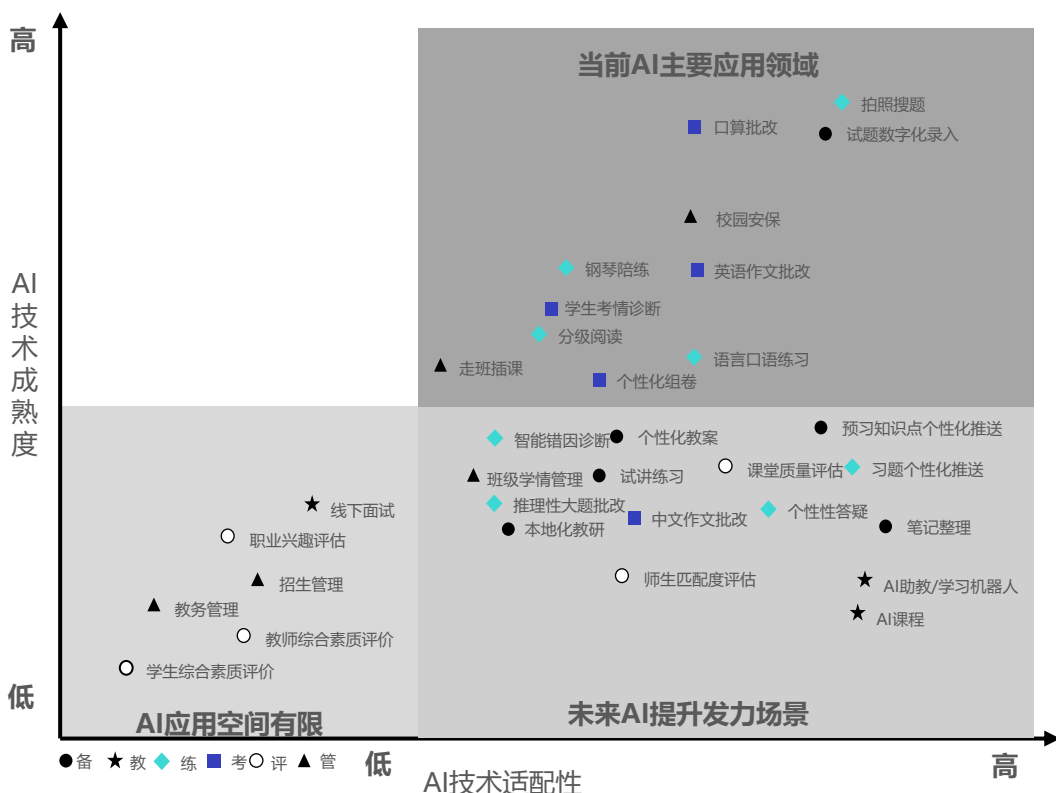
高

AI技术成熟度

低

当前AI主要应用领域

拍照搜题

口算批改

试题数字化录入

校园安保

钢琴陪练

英语作文批改

学生考情诊断

分级阅读

走班插课

语言口语练习

个性化组卷

智能错因诊断

个性化教案

预习知识点个性化推送

班级学情管理

试讲练习

课堂质量评估

习题个性化推送

线下面试

推理性大题批改

个性化答疑

职业兴趣评估

本地化教研

中文作文批改

笔记整理

招生管理

师生匹配度评估

AI助教/学习机器人

教务管理

AI课程

教师综合素质评价

学生综合素质评价

AI应用空间有限

未来AI提升发力场景

● 备 ★ 教 ◆ 练 ■ 考 ○ 评 ▲ 管

低

AI技术适配性

高